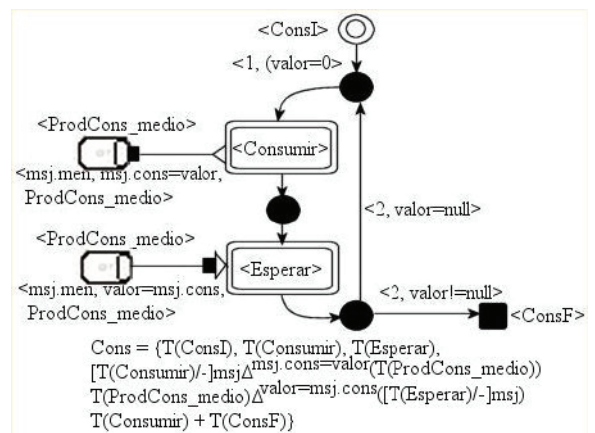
<ConsI>

<1, (valor=0>

<ProdCons_medio>

<Consumir>

<msj.men, msj.cons=valor, ProdCons_medio>

<2, valor=null>

<ProdCons_medio>

<Esperar>

<msj.men, valor=msj.cons, ProdCons_medio>

<2, valor!=null>

<ConsF>

Cons = {T(ConsI), T(Consumir), T(Esperar), [T(Consumir)/-]msj$\Delta^{\text{msj.cons=valor}}$(T(ProdCons_medio)) T(ProdCons_medio)$\Delta^{\text{valor=msj.cons}}$([T(Esperar)/-]msj) T(Consumir) + T(ConsF)}